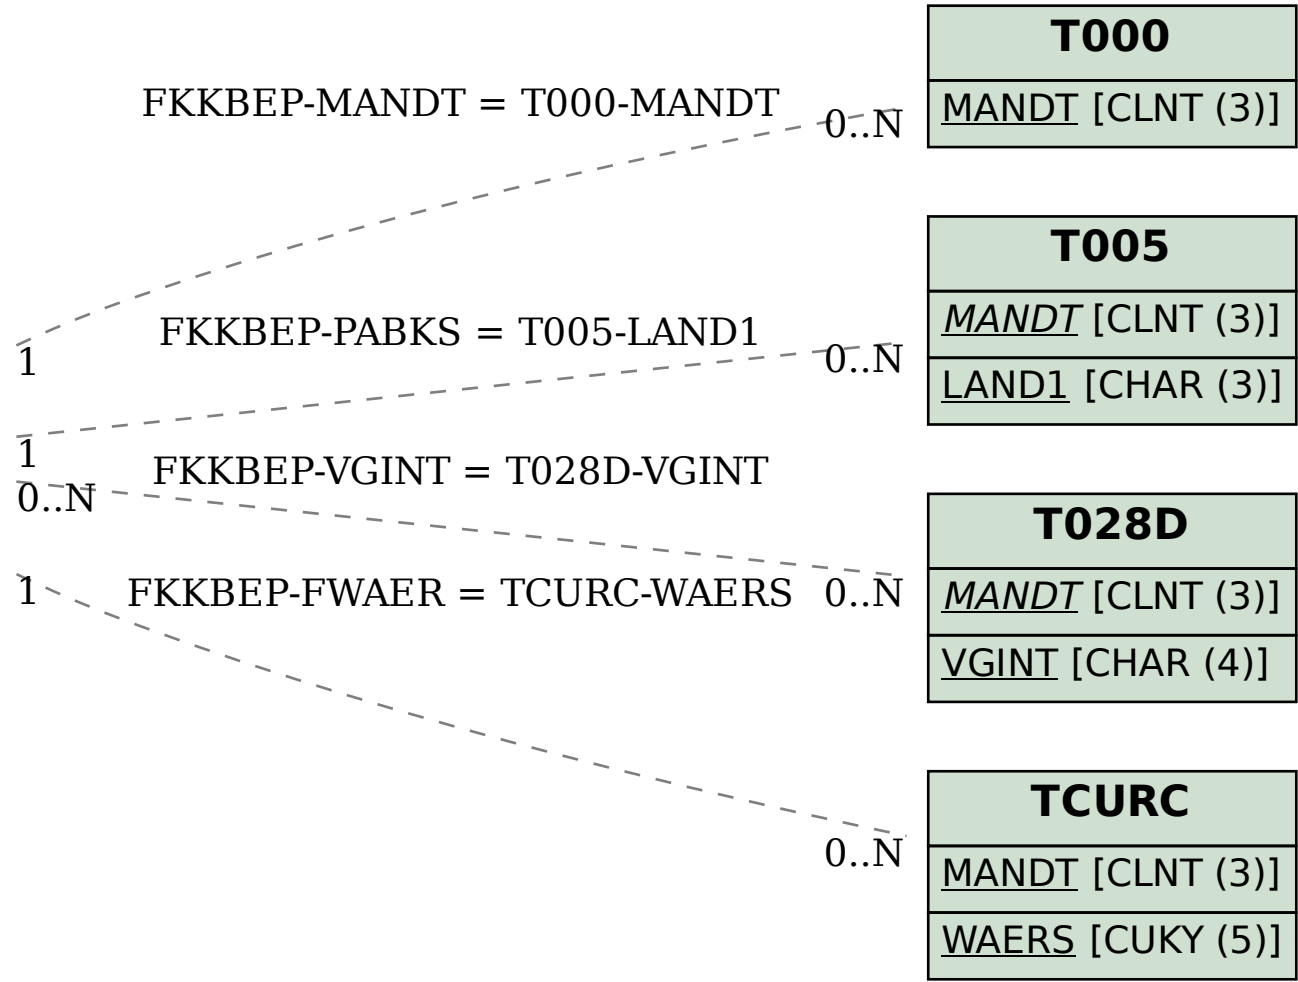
FKKBEP-MANDT = T000-MANDT
0..N

T000
MANDT [CLNT (3)]

1
FKKBEP-PABKS = T005-LAND1
0..N

T005
MANDT [CLNT (3)]
LAND1 [CHAR (3)]

1
FKKBEP-VGINT = T028D-VGINT
0..N
0..N

T028D
MANDT [CLNT (3)]
VGINT [CHAR (4)]

1
FKKBEP-FWAER = TCURC-WAERS
0..N
0..N

TCURC
MANDT [CLNT (3)]
WAERS [CUKY (5)]